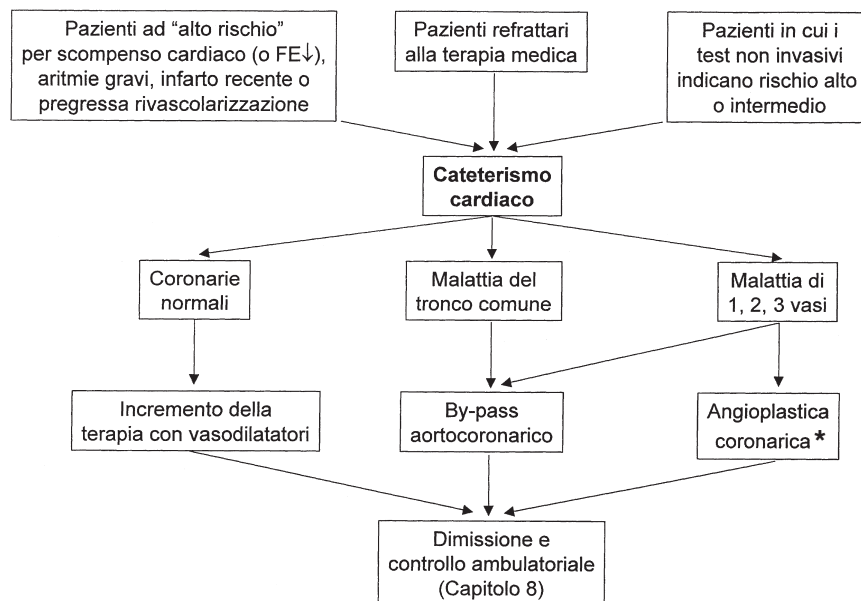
Pazienti ad "alto rischio" per scompenso cardiaco (o FE↓), aritmie gravi, infarto recente o pregressa rivascolarizzazione

Pazienti refrattari alla terapia medica

Pazienti in cui i test non invasivi indicano rischio alto o intermedio

**Cateterismo cardiaco**

Coronarie normali

Malattia del tronco comune

Malattia di 1, 2, 3 vasi

Incremento della terapia con vasodilatatori

By-pass aortocoronarico

Angioplastica coronarica *

Dimissione e controllo ambulatoriale (Capitolo 8)